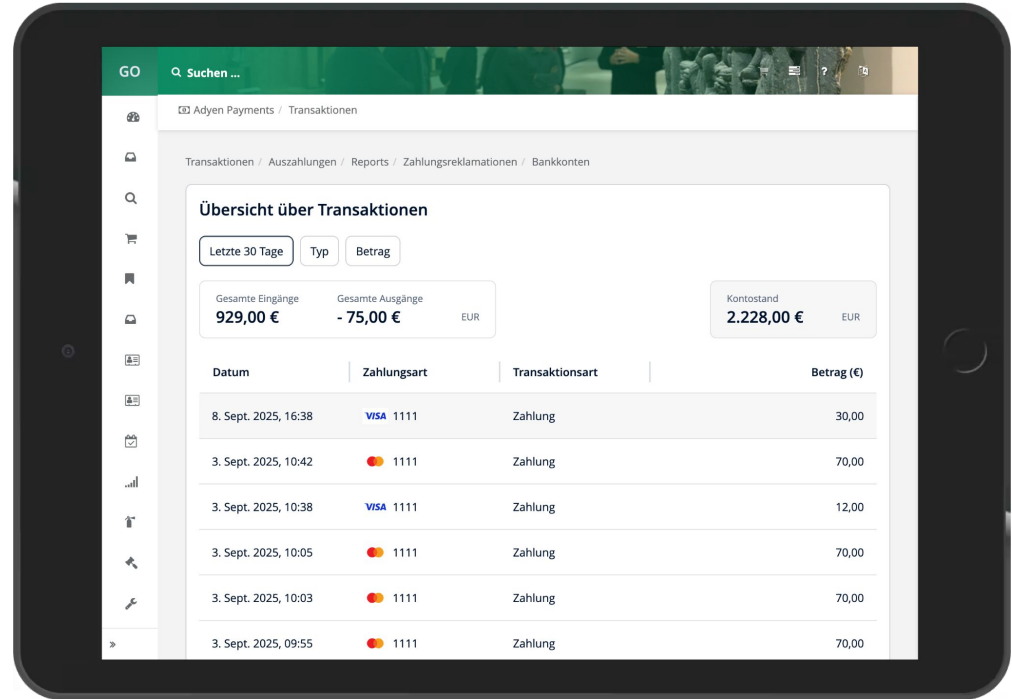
GO

Suchen ...

Adyen Payments / Transaktionen

Transaktionen / Auszahlungen / Reports / Zahlungsreklamationen / Bankkonten

Übersicht über Transaktionen

Letzte 30 Tage | Typ | Betrag

Gesamte Eingänge
929,00 €

Gesamte Ausgänge
- 75,00 €

EUR

Kontostand
2.228,00 €

EUR

| Datum | Zahlungsart | Transaktionsart | Betrag (€) |
|---|---|---|---|
| 8. Sept. 2025, 16:38 | VISA 1111 | Zahlung | 30,00 |
| 3. Sept. 2025, 10:42 | 1111 | Zahlung | 70,00 |
| 3. Sept. 2025, 10:38 | VISA 1111 | Zahlung | 12,00 |
| 3. Sept. 2025, 10:05 | 1111 | Zahlung | 70,00 |
| 3. Sept. 2025, 10:03 | 1111 | Zahlung | 70,00 |
| 3. Sept. 2025, 09:55 | 1111 | Zahlung | 70,00 |

»